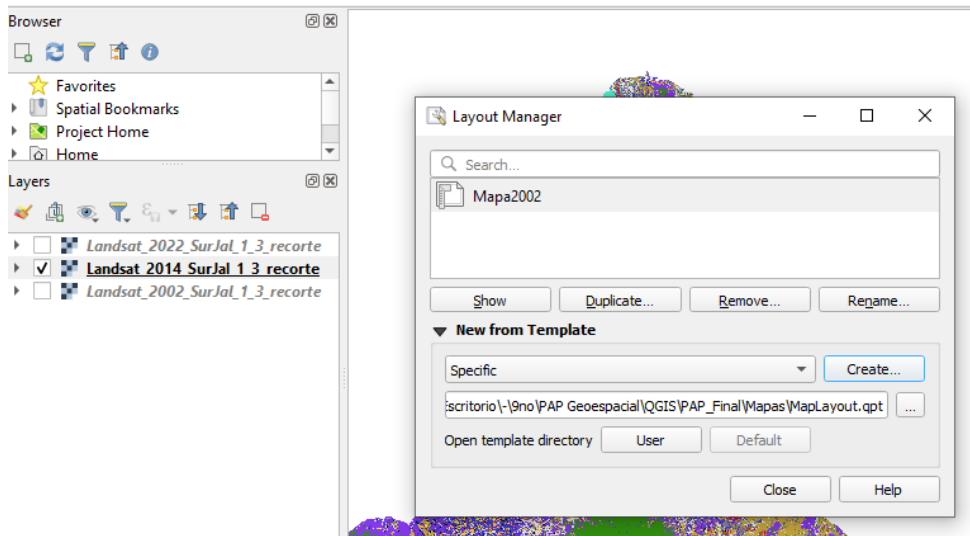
Browser

Favorites
Spatial Bookmarks
Project Home
Home

Layers

Landsat_2022_SurJal_1_3_recorte
Landsat_2014_SurJal_1_3_recorte
Landsat_2002_SurJal_1_3_recorte

Layout Manager

Search...

Mapa2002

Show
Duplicate...
Remove...
Rename...

New from Template

Specific
Create...

scritorio\-\9no\PAP Geoespacial\QGIS\PAP_Final\Mapas\MapLayout.qpt
...

Open template directory
User
Default

Close
Help